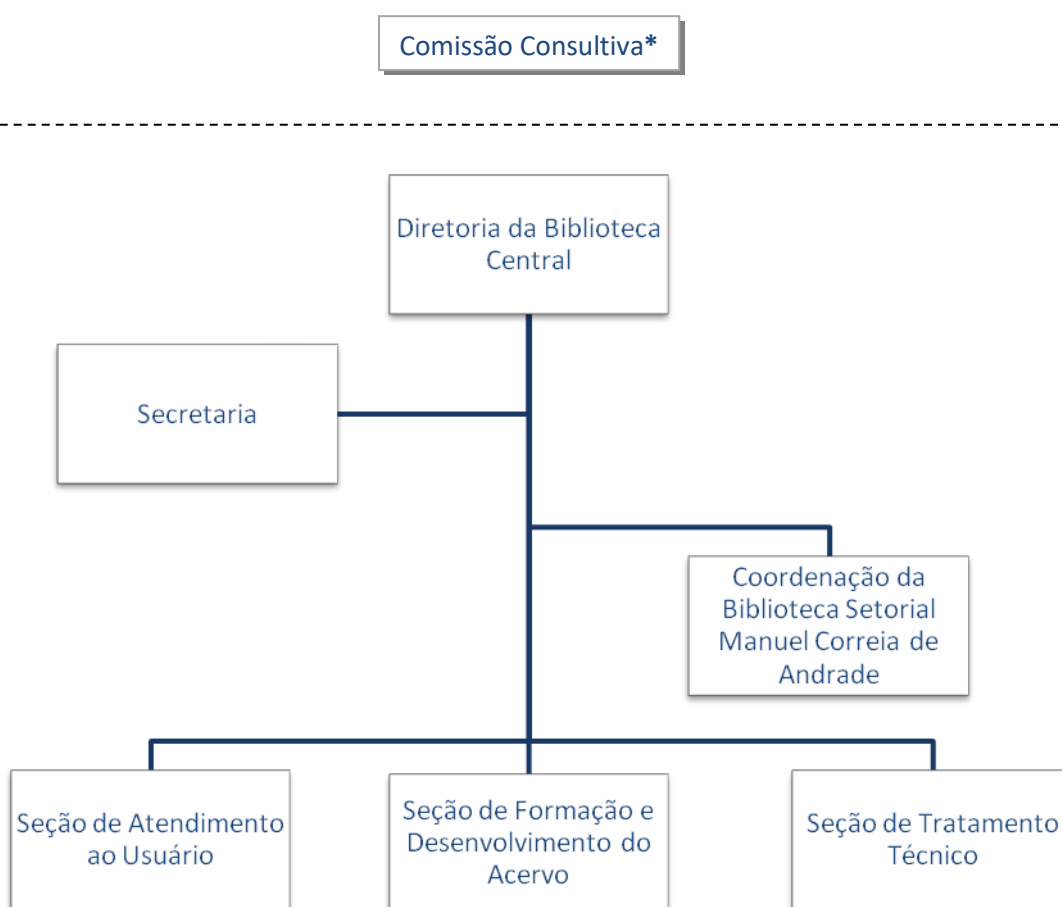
Comissão Consultiva*

Diretoria da Biblioteca Central

Secretaria

Coordenação da Biblioteca Setorial Manuel Correia de Andrade

Seção de Atendimento ao Usuário

Seção de Formação e Desenvolvimento do Acervo

Seção de Tratamento Técnico